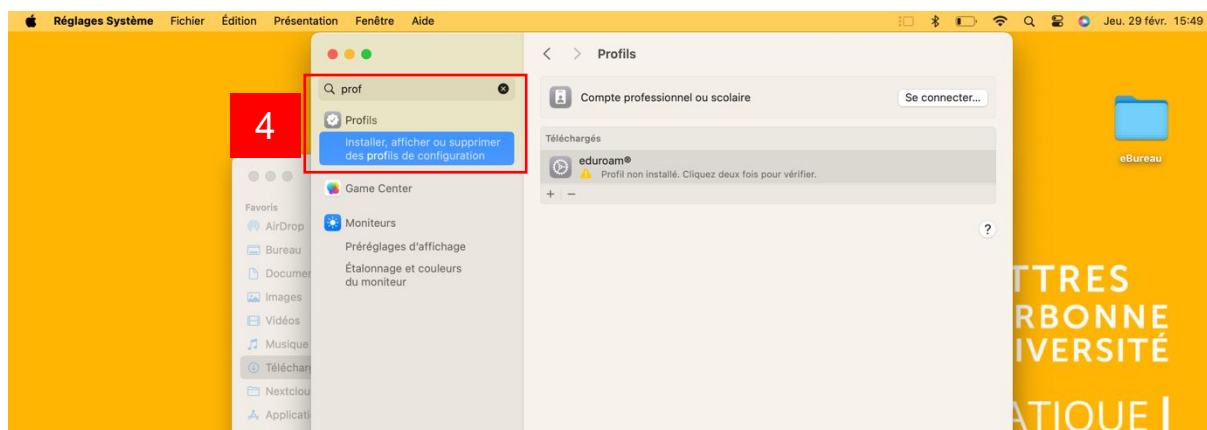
Réglages Système Fichier Édition Présentation Fenêtre Aide

Jeu. 29 févr. 15:49

prof

Profils

Installer, afficher ou supprimer des profils de configuration

4

Game Center

Moniteurs

Préréglages d'affichage

Étalonnage et couleurs du moniteur

Favoris

AirDrop

Bureau

Documen

Images

Vidéos

Musique

Téléchar

Nextclou

Applicati

Profils

Compte professionnel ou scolaire

Se connecter...

Téléchargés

eduroam®

Profil non installé. Cliquez deux fois pour vérifier.

+ −

?

eBureau

TTRES
RBONNE
IVERSITÉ
ATIQUE |